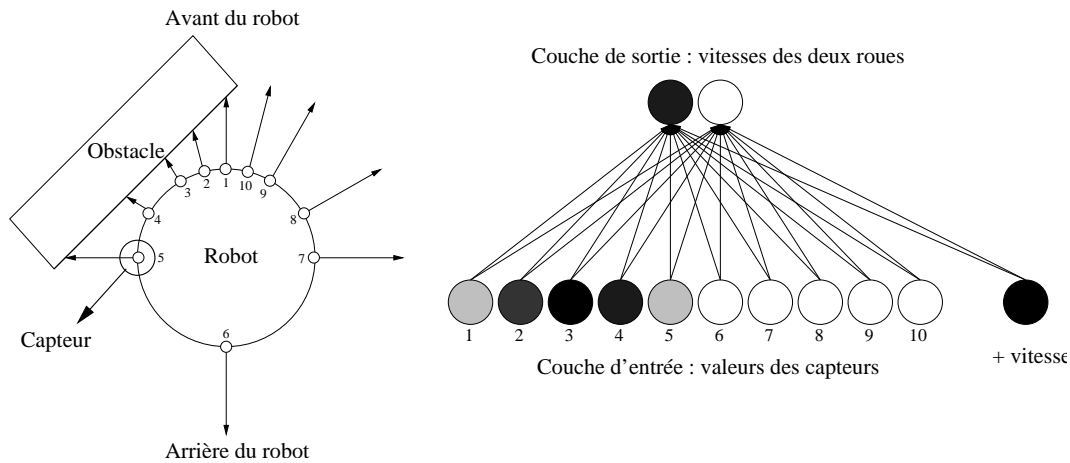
Avant du robot

Obstacle

3 2 1 10 9

4

8

5

Robot

7

Capteur

6

Arrière du robot

Couche de sortie : vitesses des deux roues

1 2 3 4 5 6 7 8 9 10

Couche d'entrée : valeurs des capteurs

+ vitesse